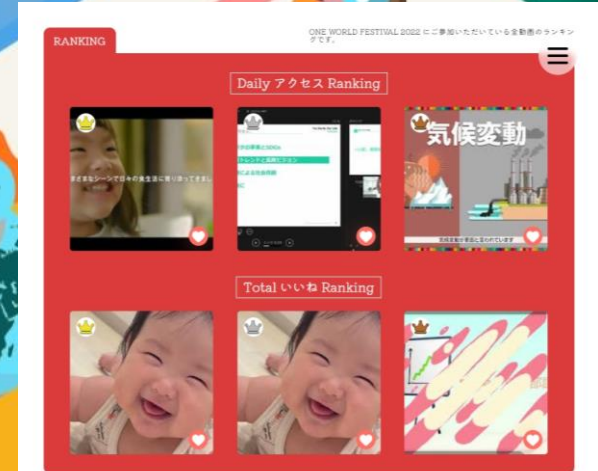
RANKING

ONE WORLD FESTIVAL 2022 にご参加いただいている全動画のランキングです。

Daily アクセス Ranking

さまざまなシーンで日本の食生活に寄り添ってきまし

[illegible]

気候変動

気候変動が貧困と深めています

Total いいね Ranking